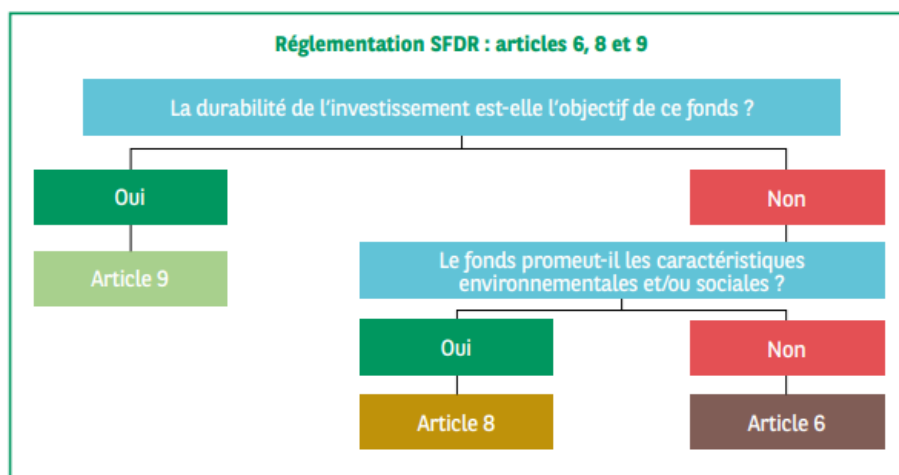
Réglementation SFDR : articles 6, 8 et 9

La durabilité de l'investissement est-elle l'objectif de ce fonds ?

Oui

Article 9

Non

Le fonds promeut-il les caractéristiques environnementales et/ou sociales ?

Oui

Article 8

Non

Article 6